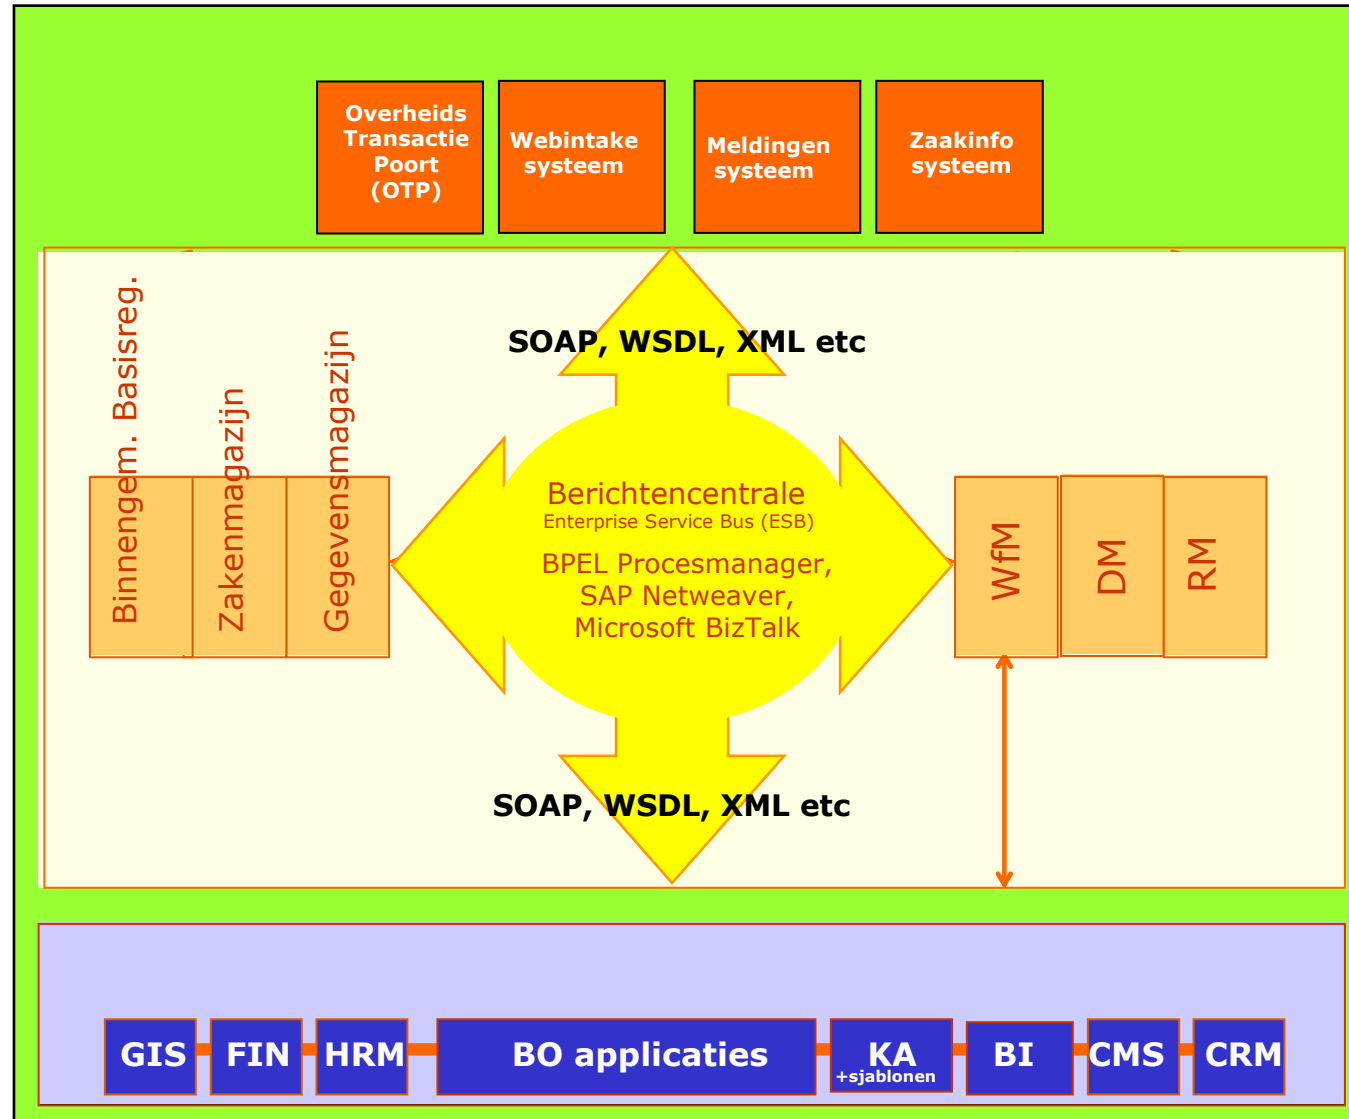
Overheids Transactie Poort (OTP)

Webintake systeem

Meldingen systeem

Zaakinfo systeem

SOAP, WSDL, XML etc

Binnengem. Basisreg.

Zakenmagazijn

Gegevensmagazijn

Berichtencentrale
Enterprise Service Bus (ESB)

BPEL Procesmanager, SAP Netweaver, Microsoft BizTalk

WfM

DM

RM

SOAP, WSDL, XML etc

GIS

FIN

HRM

BO applicaties

KA
+sjablonen

BI

CMS

CRM